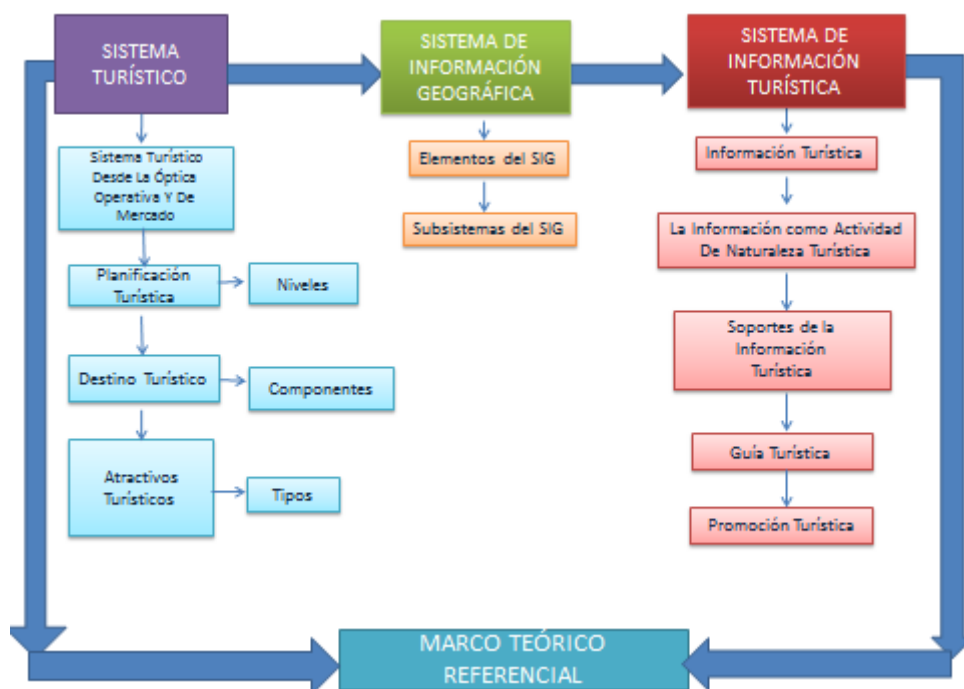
SISTEMA TURÍSTICO

Sistema Turístico Desde La Óptica Operativa Y De Mercado

Planificación Turística

Niveles

Destino Turístico

Componentes

Atractivos Turísticos

Tipos

SISTEMA DE INFORMACIÓN GEOGRÁFICA

Elementos del SIG

Subsistemas del SIG

SISTEMA DE INFORMACIÓN TURÍSTICA

Información Turística

La Información como Actividad De Naturaleza Turística

Soportes de la Información Turística

Guía Turística

Promoción Turística

MARCO TEÓRICO REFERENCIAL